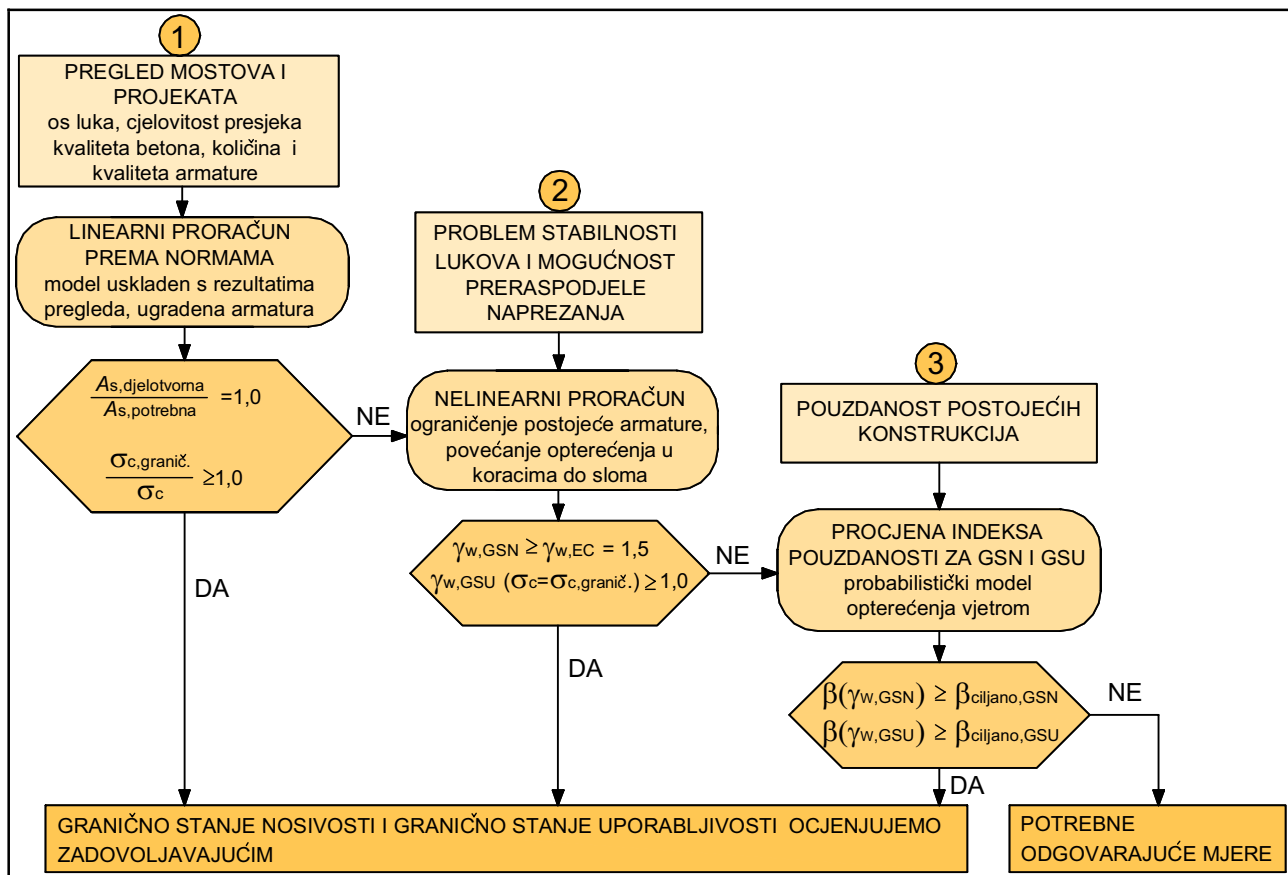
1

PREGLED MOSTOVA I PROJEKATA
os luka, cjelovitost presjeka kvaliteta betona, količina i kvaliteta armature

LINEARNI PRORAČUN PREMA NORMAMA
model usklađen s rezultatima pregleda, ugrađena armatura

$\frac{A_{s,djelotvorna}}{A_{s,potrebna}} = 1,0$

$\frac{\sigma_{c,granič.}}{\sigma_c} \geq 1,0$

NE

DA

2

PROBLEM STABILNOSTI LUKOVA I MOGUĆNOST PRERASPODJELE NAPREZANJA

NELINEARNI PRORAČUN
ograničenje postojeće armature, povećanje opterećenja u koracima do sloma

$\gamma_{w,GSN} \geq \gamma_{w,EC} = 1,5$
$\gamma_{w,GSU}\ (\sigma_c = \sigma_{c,granič.}) \geq 1,0$

NE

DA

3

POUZDANOST POSTOJEĆIH KONSTRUKCIJA

PROCJENA INDEKSA POUZDANOSTI ZA GSN I GSU
probabilistički model opterećenja vjetrom

$\beta(\gamma_{w,GSN}) \geq \beta_{ciljano,GSN}$
$\beta(\gamma_{w,GSU}) \geq \beta_{ciljano,GSU}$

NE

DA

GRANIČNO STANJE NOSIVOSTI I GRANIČNO STANJE UPORABLJIVOSTI OCJENJUJEMO ZADOVOLJAVAJUĆIM

POTREBNE ODGOVARAJUĆE MJERE